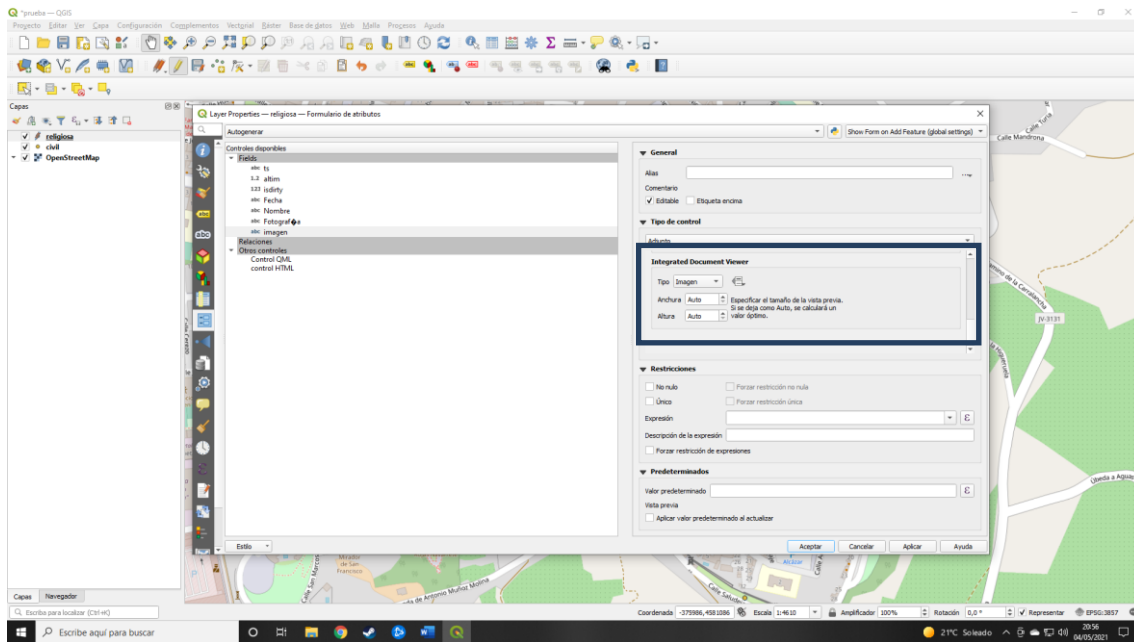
*prueba — QGIS

Proyecto Editar Ver Capa Configuración Complementos Vectorial Ráster Base de datos Web Malla Procesos Ayuda

Capas

religiosa
civil
OpenStreetMap

Layer Properties — religiosa — Formulario de atributos

Autogenerar

Show Form on Add Feature (global settings)

Controles disponibles
Fields
ts
altim
isdirty
Fecha
Nombre
Fotograf�a
imagen
Relaciones
Otros controles
Control QML
control HTML

General

Alias

Comentario

Editable Etiqueta encima

Tipo de control

Adjunto

Integrated Document Viewer

Tipo Imagen

Anchura Auto Especificar el tamaño de la vista previa. Si se deja como Auto, se calculará un valor óptimo.

Altura Auto

Restricciones

No nulo Forzar restricción no nula

Único Forzar restricción única

Expresión

Descripción de la expresión

Forzar restricción de expresiones

Predeterminados

Valor predeterminado

Vista previa

Aplicar valor predeterminado al actualizar

Estilo

Aceptar Cancelar Aplicar Ayuda

Calle Mandrona

JV-3131

Úbeda a Aguas

Calle San Marcos

Mirador de San Francisco

Calle de Antonio Muñoz Molina

Calle Salud

Alcázar

Capas Navegador

Escriba para localizar (Ctrl+K)

Coordenada -375986,4581086 Escala 1:4610 Amplificador 100% Rotación 0,0 ° Representar EPSG:3857

Escribe aquí para buscar

21°C Soleado 20:56 04/05/2021